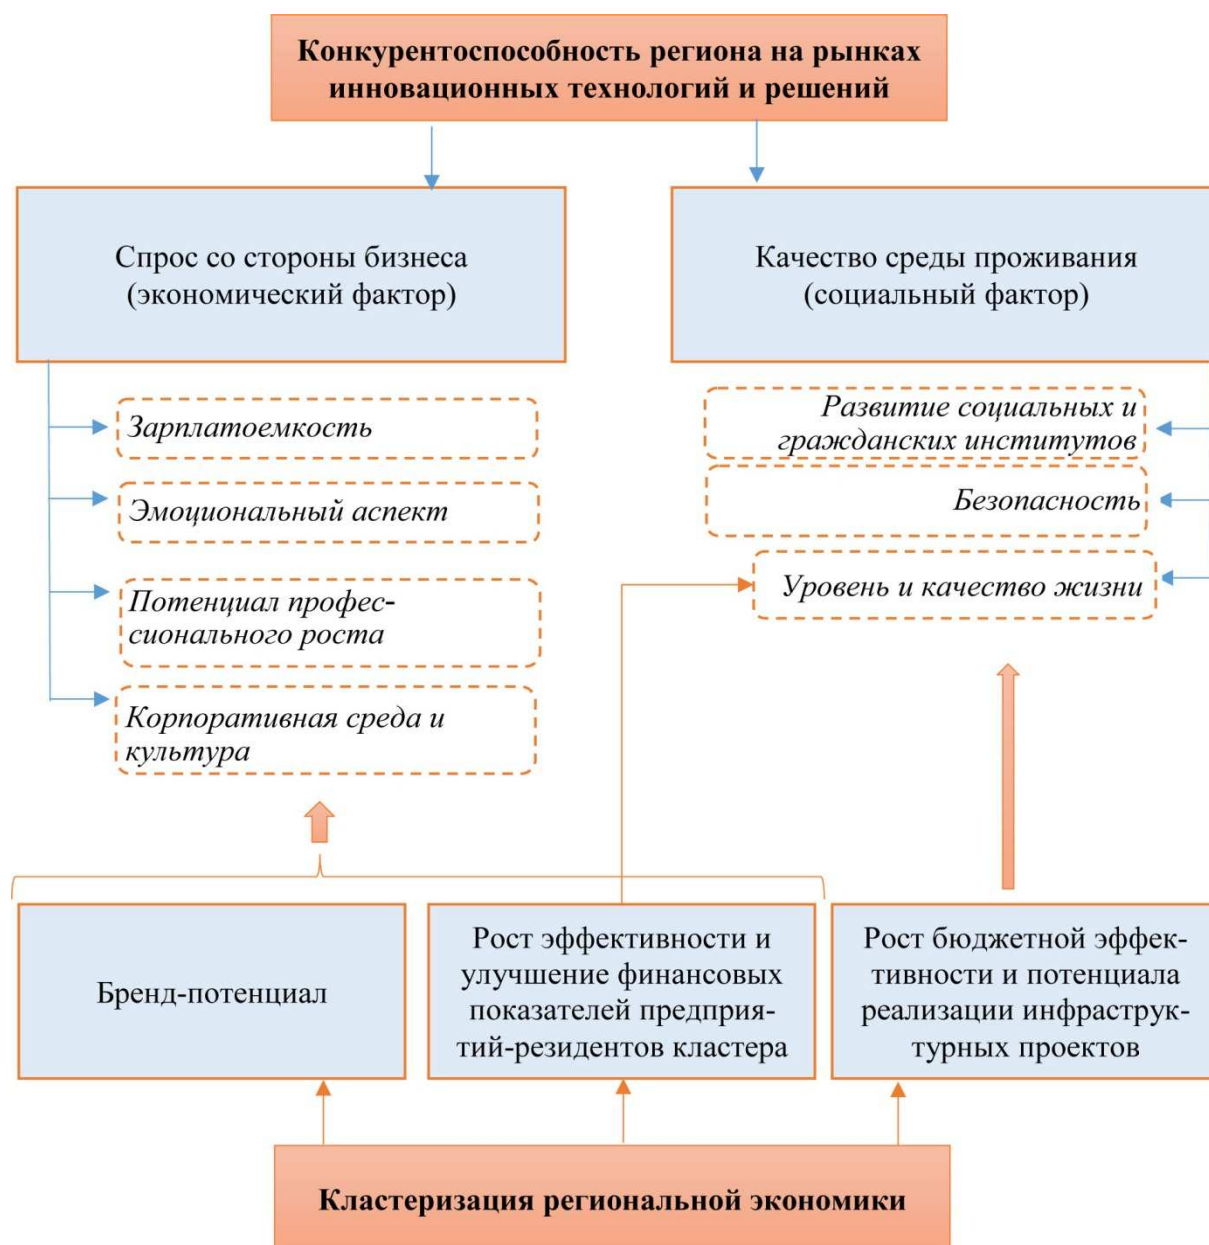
Конкурентоспособность региона на рынках инновационных технологий и решений

Спрос со стороны бизнеса (экономический фактор)

Качество среды проживания (социальный фактор)

Зарплатоемкость

Эмоциональный аспект

Потенциал профессионального роста

Корпоративная среда и культура

Развитие социальных и гражданских институтов

Безопасность

Уровень и качество жизни

Бренд-потенциал

Рост эффективности и улучшение финансовых показателей предприятий-резидентов кластера

Рост бюджетной эффективности и потенциала реализации инфраструктурных проектов

Кластеризация региональной экономики